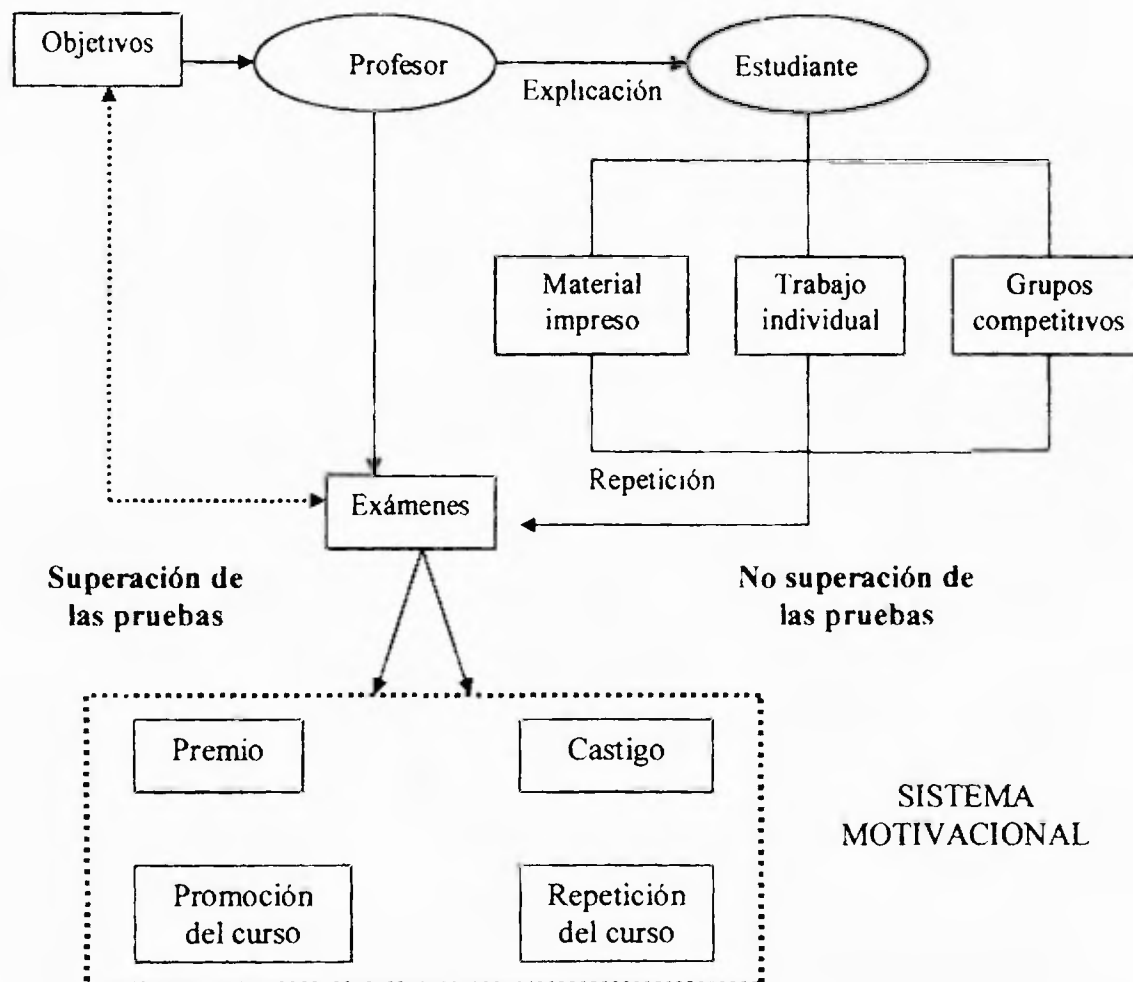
Objetivos

Profesor

Explicación

Estudiante

Material impreso

Trabajo individual

Grupos competitivos

Repetición

Exámenes

Superación de las pruebas

No superación de las pruebas

Premio

Castigo

Promoción del curso

Repetición del curso

SISTEMA MOTIVACIONAL